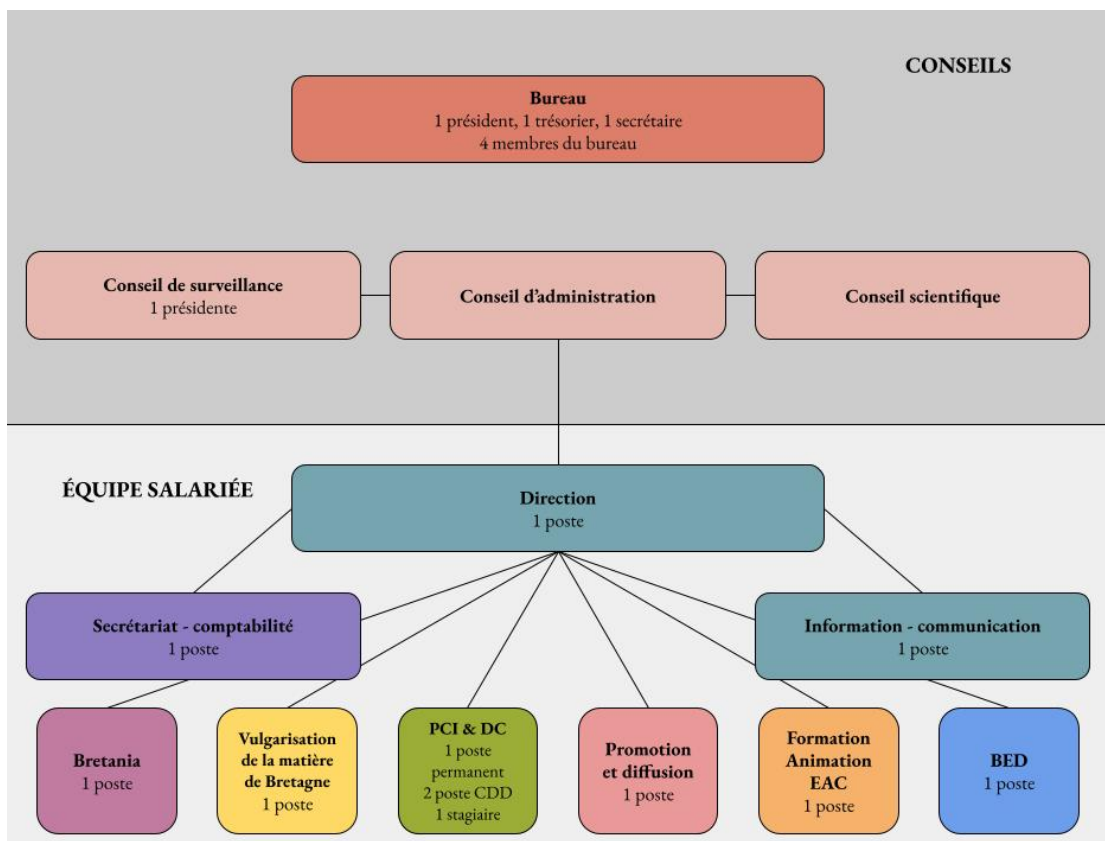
CONSEILS

Bureau
1 président, 1 trésorier, 1 secrétaire
4 membres du bureau

Conseil de surveillance
1 présidente

Conseil d'administration

Conseil scientifique

ÉQUIPE SALARIÉE

Direction
1 poste

Secrétariat - comptabilité
1 poste

Information - communication
1 poste

Bretania
1 poste

Vulgarisation de la matière de Bretagne
1 poste

PCI & DC
1 poste permanent
2 poste CDD
1 stagiaire

Promotion et diffusion
1 poste

Formation Animation EAC
1 poste

BED
1 poste